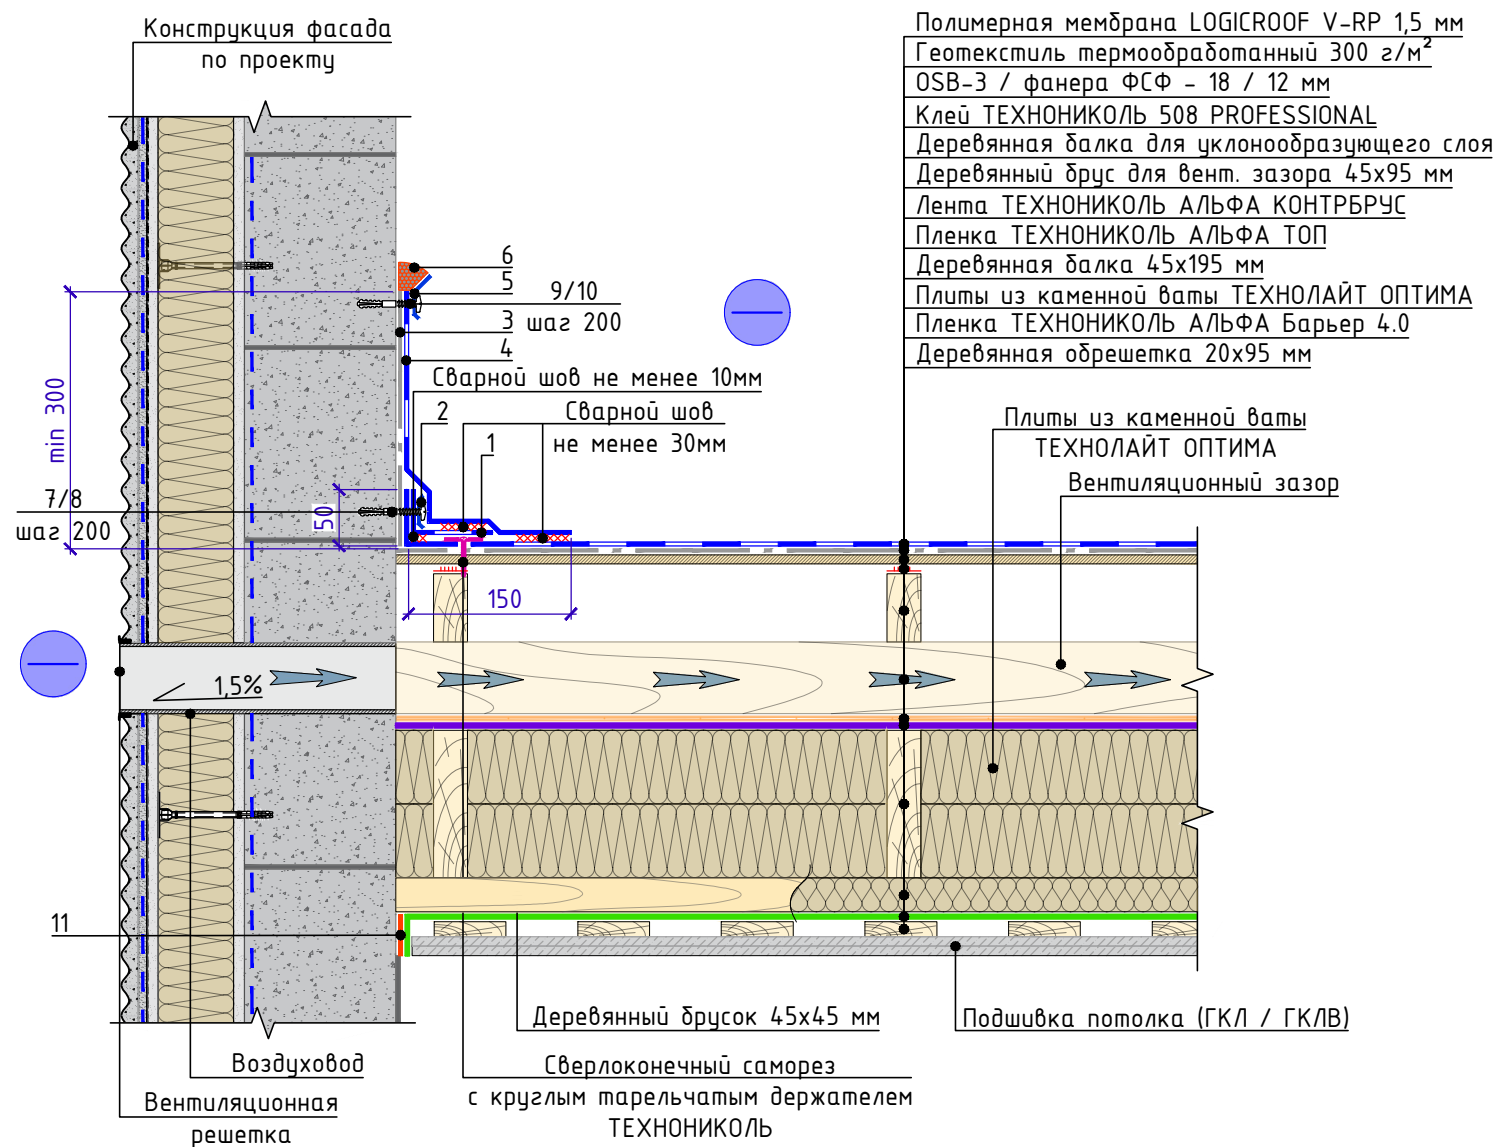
Конструкция фасада
по проекту

Полимерная мембрана LOGICROOF V-RP 1,5 мм
Геотекстиль термообработанный 300 г/м$^2$
OSB-3 / фанера ФСФ - 18 / 12 мм
Клей ТЕХНОНИКОЛЬ 508 PROFESSIONAL
Деревянная балка для уклонообразующего слоя
Деревянный брус для вент. зазора 45х95 мм
Лента ТЕХНОНИКОЛЬ АЛЬФА КОНТРБРУС
Пленка ТЕХНОНИКОЛЬ АЛЬФА ТОП
Деревянная балка 45х195 мм
Плиты из каменной ваты ТЕХНОЛАЙТ ОПТИМА
Пленка ТЕХНОНИКОЛЬ АЛЬФА Барьер 4.0
Деревянная обрешетка 20х95 мм

6
5
9/10
3 шаг 200
4
Сварной шов не менее 10мм
2
Сварной шов
1
не менее 30мм

Плиты из каменной ваты
ТЕХНОЛАЙТ ОПТИМА
Вентиляционный зазор

min 300
7/8
шаг 200
50
150
1,5%

11

Деревянный брусок 45х45 мм
Подшивка потолка (ГКЛ / ГКЛВ)
Воздуховод
Сверлоконечный саморез
с круглым тарельчатым держателем
ТЕХНОНИКОЛЬ
Вентиляционная
решетка